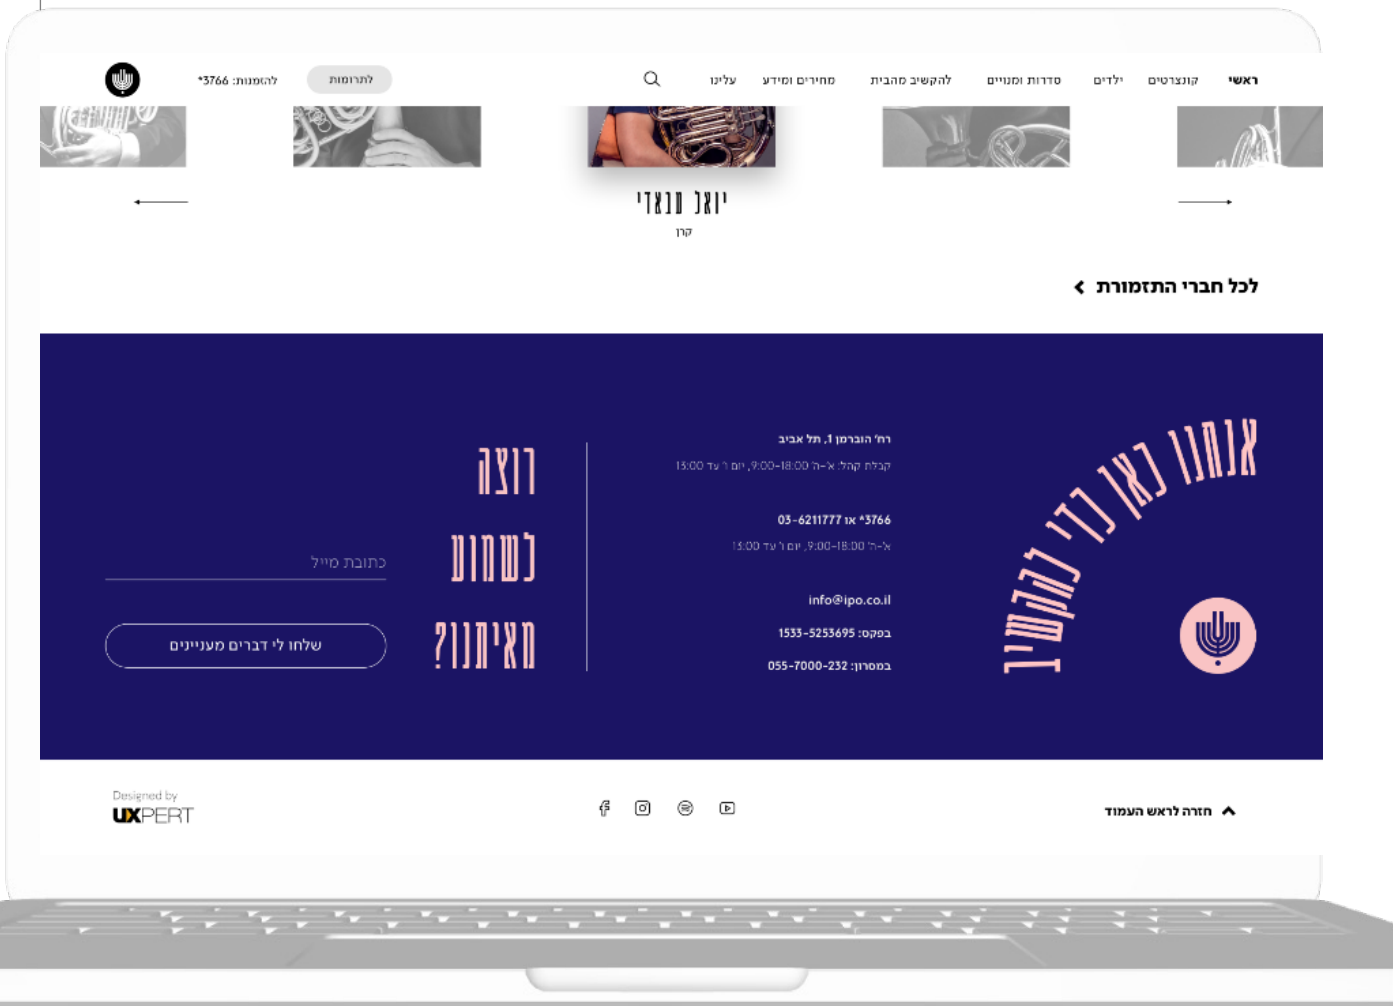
ראשי קונצרטים ילדים סדרות ומנויים להקשיב מהבית מחירים ומידע עלינו

לתרומות להזמנות: 3766*

יואב מנאדי
קרן

לכל חברי התזמורת

אנחנו כאן כדי להקשיב

רח' הוברמן 1, תל אביב
קבלת קהל: א'-ה' 9:00-18:00, יום ו' עד 15:00

03-6211777 או 3766*
א'-ה' 9:00-18:00, יום ו' עד 15:00

info@ipo.co.il
בפקס: 1533-5253695
במסרון: 055-7000-232

רוצה לשמוע מאיתנו?

כתובת מייל

שלחו לי דברים מעניינים

חזרה לראש העמוד

Designed by
UXPERT